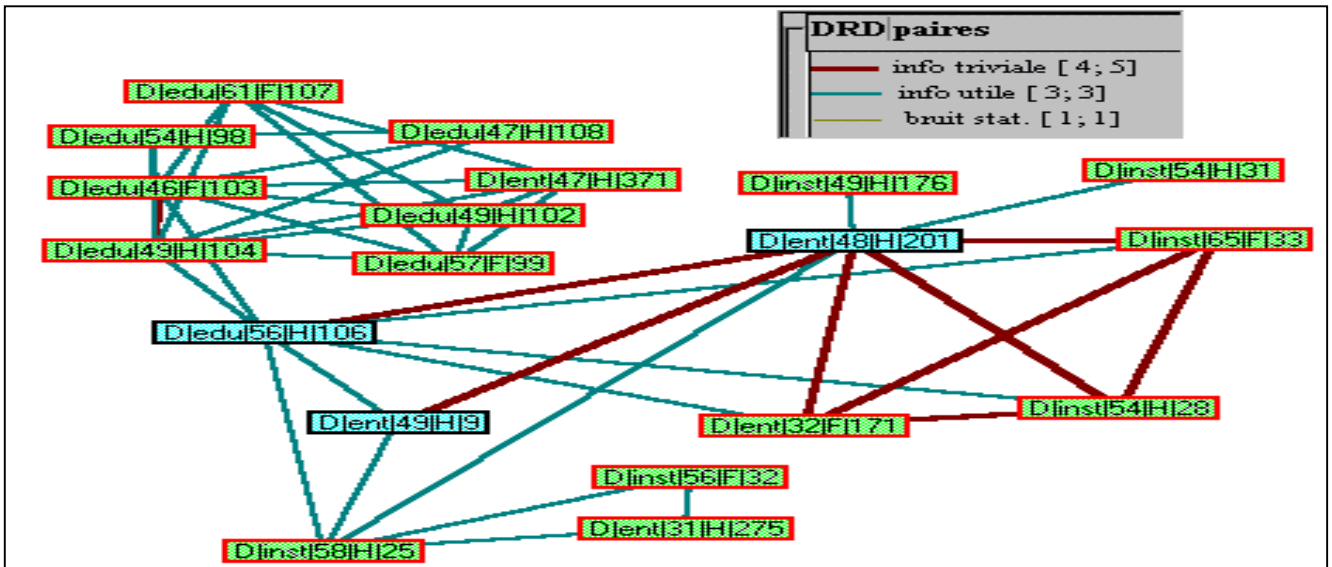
DRD|paires
info triviale [ 4; 5]
info utile [ 3; 3]
bruit stat. [ 1; 1]

D|edu|61|F|107
D|edu|54|H|98
D|edu|47|H|108
D|edu|46|F|103
D|ent|47|H|371
D|edu|49|H|102
D|edu|49|H|104
D|edu|57|F|99
D|inst|49|H|176
D|inst|54|H|31
D|ent|48|H|201
D|inst|65|F|33
D|edu|56|H|106
D|ent|49|H|9
D|ent|32|F|171
D|inst|54|H|28
D|inst|56|F|32
D|ent|31|H|275
D|inst|58|H|25